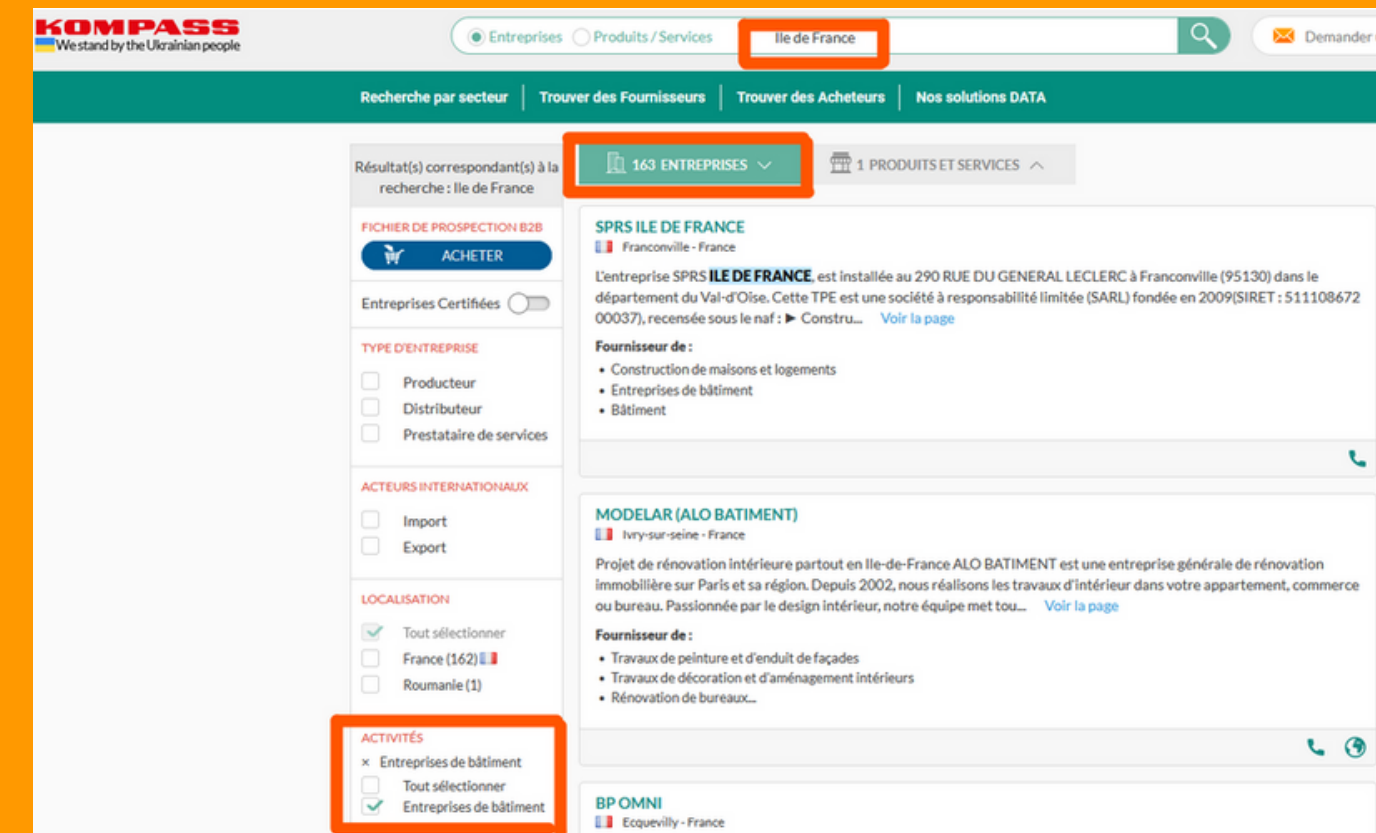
KOMPASS
We stand by the Ukrainian people

Entreprises Produits / Services Ile de France

Demander

Recherche par secteur | Trouver des Fournisseurs | Trouver des Acheteurs | Nos solutions DATA

Résultat(s) correspondant(s) à la recherche : Ile de France

163 ENTREPRISES

1 PRODUITS ET SERVICES

FICHIER DE PROSPECTION B2B

ACHETER

Entreprises Certifiées

TYPE D'ENTREPRISE

Producteur

Distributeur

Prestataire de services

ACTEURS INTERNATIONAUX

Import

Export

LOCALISATION

Tout sélectionner

France (162)

Roumanie (1)

ACTIVITÉS

× Entreprises de bâtiment

Tout sélectionner

Entreprises de bâtiment

SPRS ILE DE FRANCE
Franconville - France

L'entreprise SPRS ILE DE FRANCE, est installée au 290 RUE DU GENERAL LECLERC à Franconville (95130) dans le département du Val-d'Oise. Cette TPE est une société à responsabilité limitée (SARL) fondée en 2009(SIRET : 511108672 00037), recensée sous le naf : ► Constru... Voir la page

Fournisseur de :
• Construction de maisons et logements
• Entreprises de bâtiment
• Bâtiment

MODELAR (ALO BATIMENT)
Ivry-sur-seine - France

Projet de rénovation intérieure partout en Ile-de-France ALO BATIMENT est une entreprise générale de rénovation immobilière sur Paris et sa région. Depuis 2002, nous réalisons les travaux d'intérieur dans votre appartement, commerce ou bureau. Passionnée par le design intérieur, notre équipe met tou... Voir la page

Fournisseur de :
• Travaux de peinture et d'enduit de façades
• Travaux de décoration et d'aménagement intérieurs
• Rénovation de bureaux...

BP OMNI
Ecquevilly - France